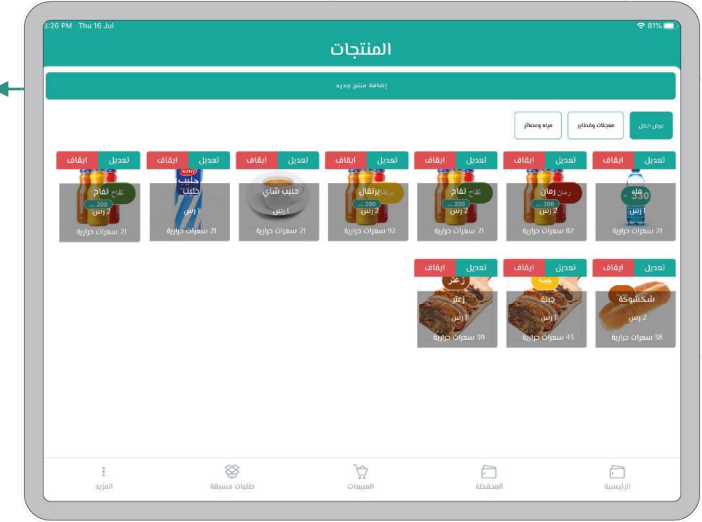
3:26 PM Thu 16 Jul

81%

المنتجات

إضافة منتج جديد

عرض الكل

معجنات وفطاير

مياه وعصائر

تعديل ايقاف

مياه

330

1 رس

21 سعرات حرارية

تعديل ايقاف

رمان

200

2 رس

82 سعرات حرارية

تعديل ايقاف

تفاح

200

2 رس

21 سعرات حرارية

تعديل ايقاف

برتقال

2 رس

92 سعرات حرارية

تعديل ايقاف

حليب شاي

1 رس

21 سعرات حرارية

تعديل ايقاف

حليب

1 رس

21 سعرات حرارية

تعديل ايقاف

تفاح

200

2 رس

21 سعرات حرارية

تعديل ايقاف

شكشوكة

2 رس

58 سعرات حرارية

تعديل ايقاف

جبنة

1 رس

45 سعرات حرارية

تعديل ايقاف

زعتر

1 رس

39 سعرات حرارية

الرئيسية

المحفظة

المبيعات

طلبات مسبقة

المزيد